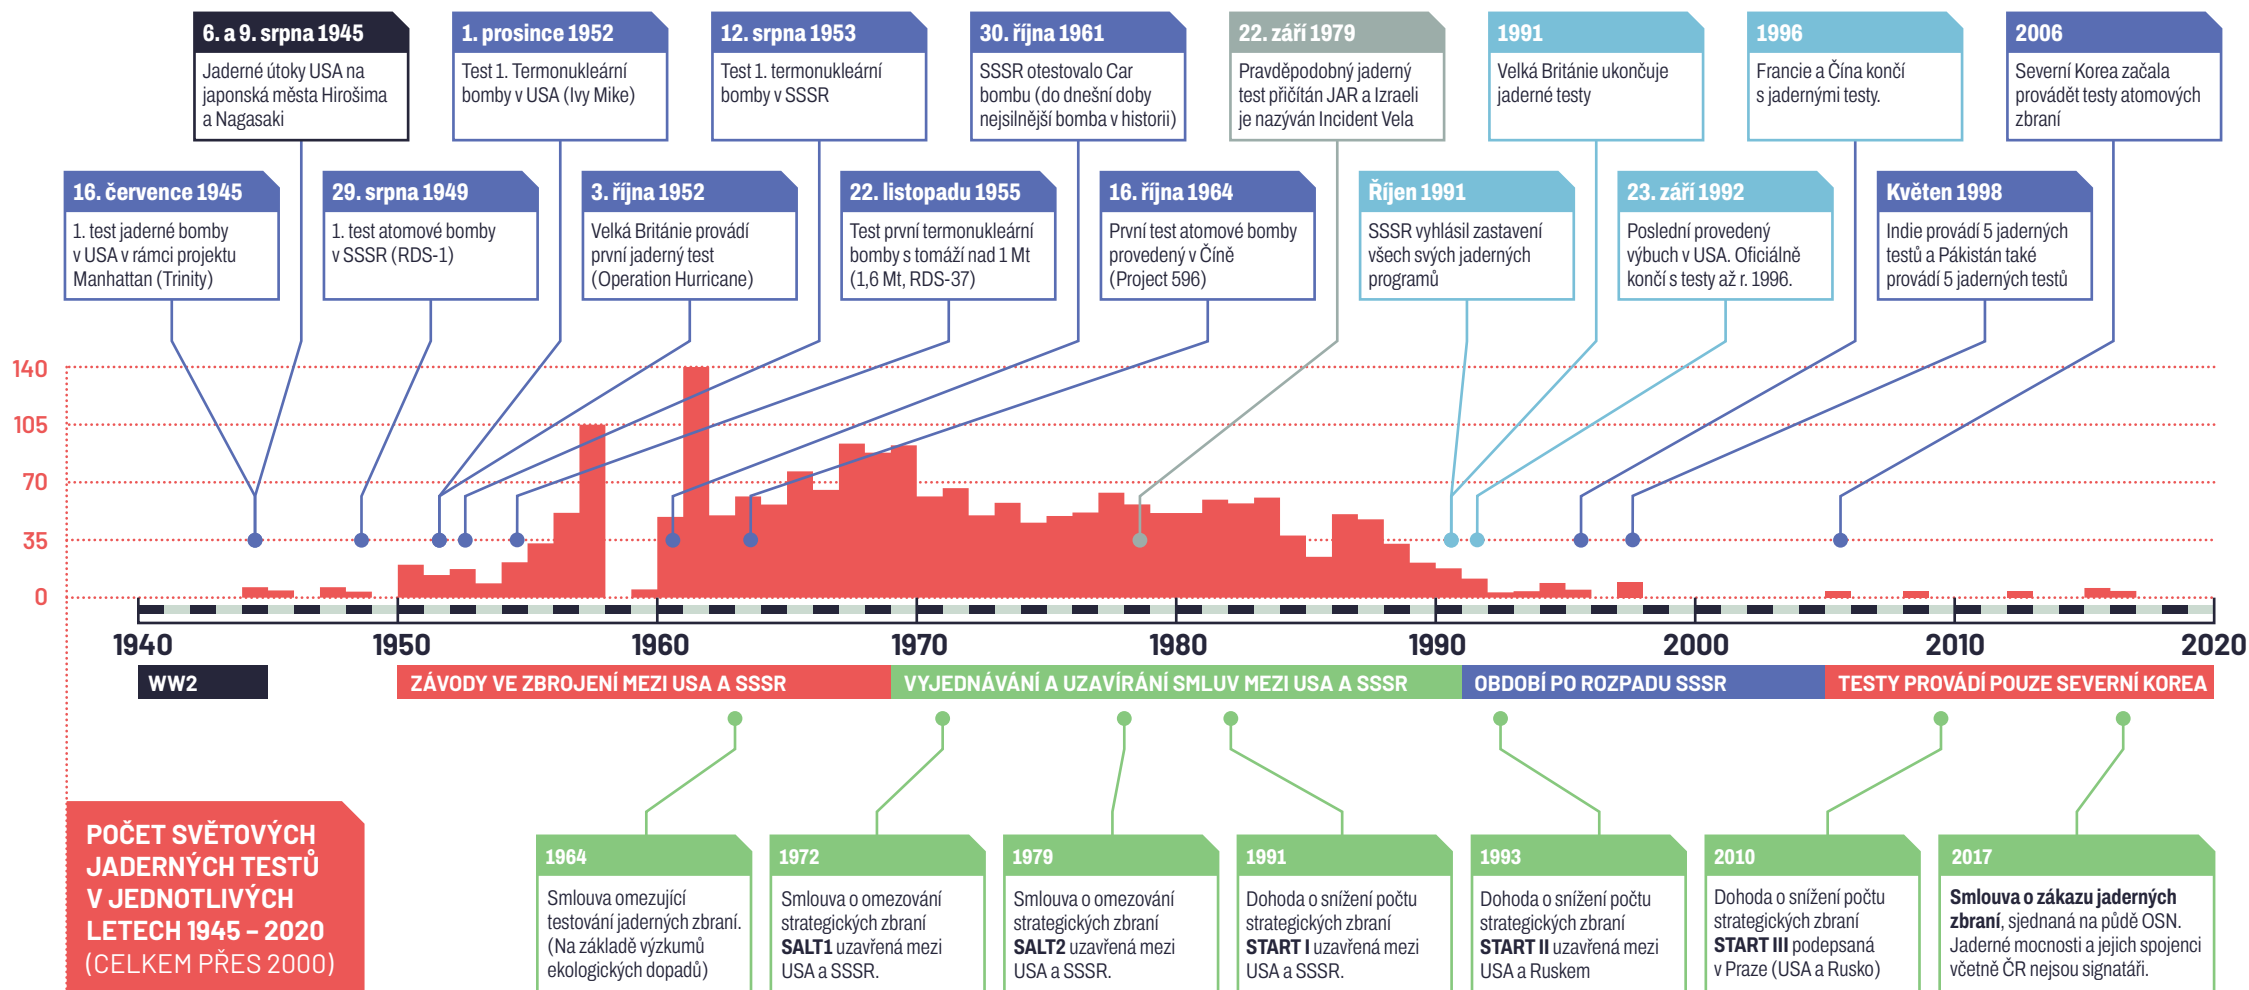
6. a 9. srpna 1945
Jaderné útoky USA na japonská města Hirošima a Nagasaki

1. prosince 1952
Test 1. Termonukleární bomby v USA (Ivy Mike)

12. srpna 1953
Test 1. termonukleární bomby v SSSR

30. října 1961
SSSR otestovalo Car bombu (do dnešní doby nejsilnější bomba v historii)

22. září 1979
Pravděpodobný jaderný test přičítán JAR a Izraeli je nazýván Incident Vela

1991
Velká Británie ukončuje jaderné testy

1996
Francie a Čína končí s jadernými testy.

2006
Severní Korea začala provádět testy atomových zbraní

16. července 1945
1. test jaderné bomby v USA v rámci projektu Manhattan (Trinity)

29. srpna 1949
1. test atomové bomby v SSSR (RDS-1)

3. října 1952
Velká Británie provádí první jaderný test (Operation Hurricane)

22. listopadu 1955
Test první termonukleární bomby s tomáží nad 1 Mt (1,6 Mt, RDS-37)

16. října 1964
První test atomové bomby provedený v Číně (Project 596)

Říjen 1991
SSSR vyhlásil zastavení všech svých jaderných programů

23. září 1992
Poslední provedený výbuch v USA. Oficiálně končí s testy až r. 1996.

Květen 1998
Indie provádí 5 jaderných testů a Pákistán také provádí 5 jaderných testů

140
105
70
35
0

1940 1950 1960 1970 1980 1990 2000 2010 2020

WW2
ZÁVODY VE ZBROJENÍ MEZI USA A SSSR
VYJEDNÁVÁNÍ A UZAVÍRÁNÍ SMLUV MEZI USA A SSSR
OBDOBÍ PO ROZPADU SSSR
TESTY PROVÁDÍ POUZE SEVERNÍ KOREA

POČET SVĚTOVÝCH JADERNÝCH TESTŮ V JEDNOTLIVÝCH LETECH 1945 – 2020 (CELKEM PŘES 2000)

1964
Smlouva omezující testování jaderných zbraní. (Na základě výzkumů ekologických dopadů)

1972
Smlouva o omezování strategických zbraní SALT1 uzavřena mezi USA a SSSR.

1979
Smlouva o omezování strategických zbraní SALT2 uzavřena mezi USA a SSSR.

1991
Dohoda o snížení počtu strategických zbraní START I uzavřena mezi USA a SSSR.

1993
Dohoda o snížení počtu strategických zbraní START II uzavřena mezi USA a Ruskem

2010
Dohoda o snížení počtu strategických zbraní START III podepsaná v Praze (USA a Rusko)

2017
Smlouva o zákazu jaderných zbraní, sjednaná na půdě OSN. Jaderné mocnosti a jejich spojenci včetně ČR nejsou signatáři.